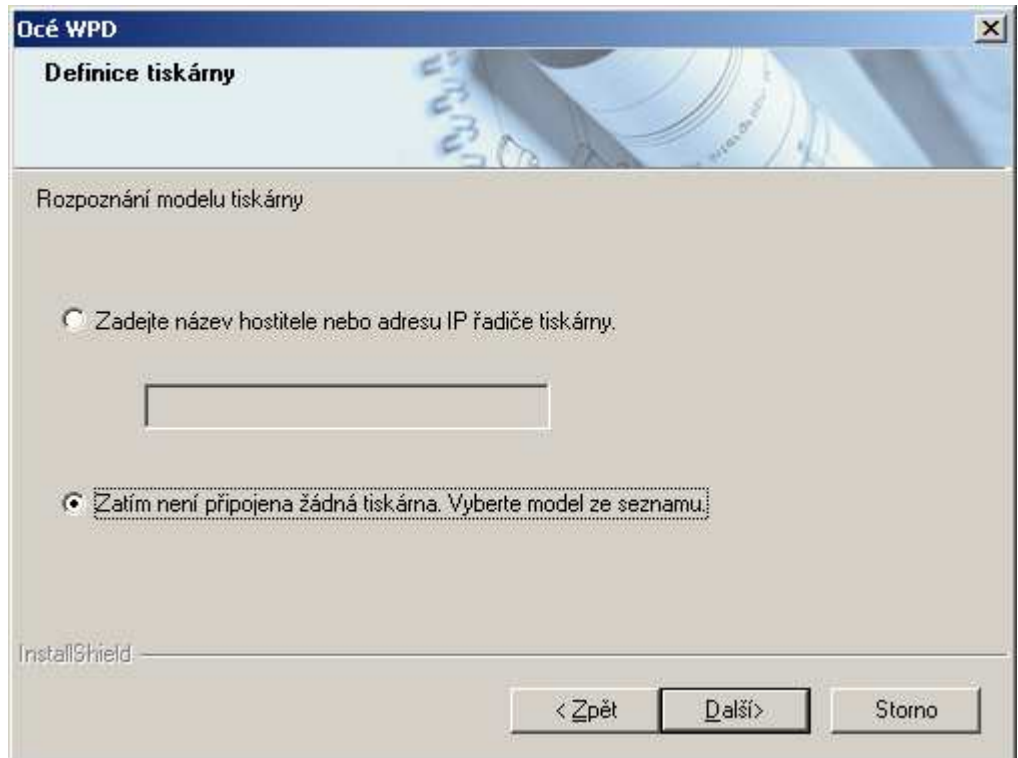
Océ WPD

Definice tiskárny

Rozpoznání modelu tiskárny

Zadejte název hostitele nebo adresu IP řadiče tiskárny.

Zatím není připojena žádná tiskárna. Vyberte model ze seznamu.

InstallShield

< Zpět

Další>

Storno